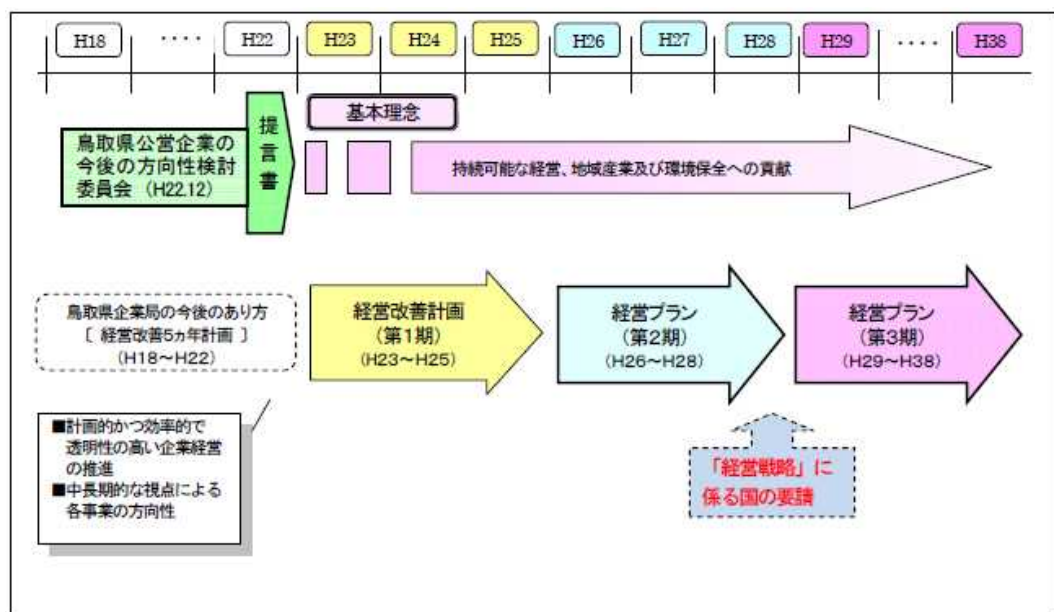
H18 ・・・・ H22 H23 H24 H25 H26 H27 H28 H29 ・・・・ H38

基本理念

鳥取県公営企業の今後の方向性検討委員会（H22.12）

提言書

持続可能な経営、地域産業及び環境保全への貢献

鳥取県企業局の今後のあり方
［ 経営改善5ヵ年計画 ］
（H18～H22）

経営改善計画
（第1期）
（H23～H25）

経営プラン
（第2期）
（H26～H28）

経営プラン
（第3期）
（H29～H38）

■計画的かつ効率的で透明性の高い企業経営の推進
■中長期的な視点による各事業の方向性

「経営戦略」に係る国の要請